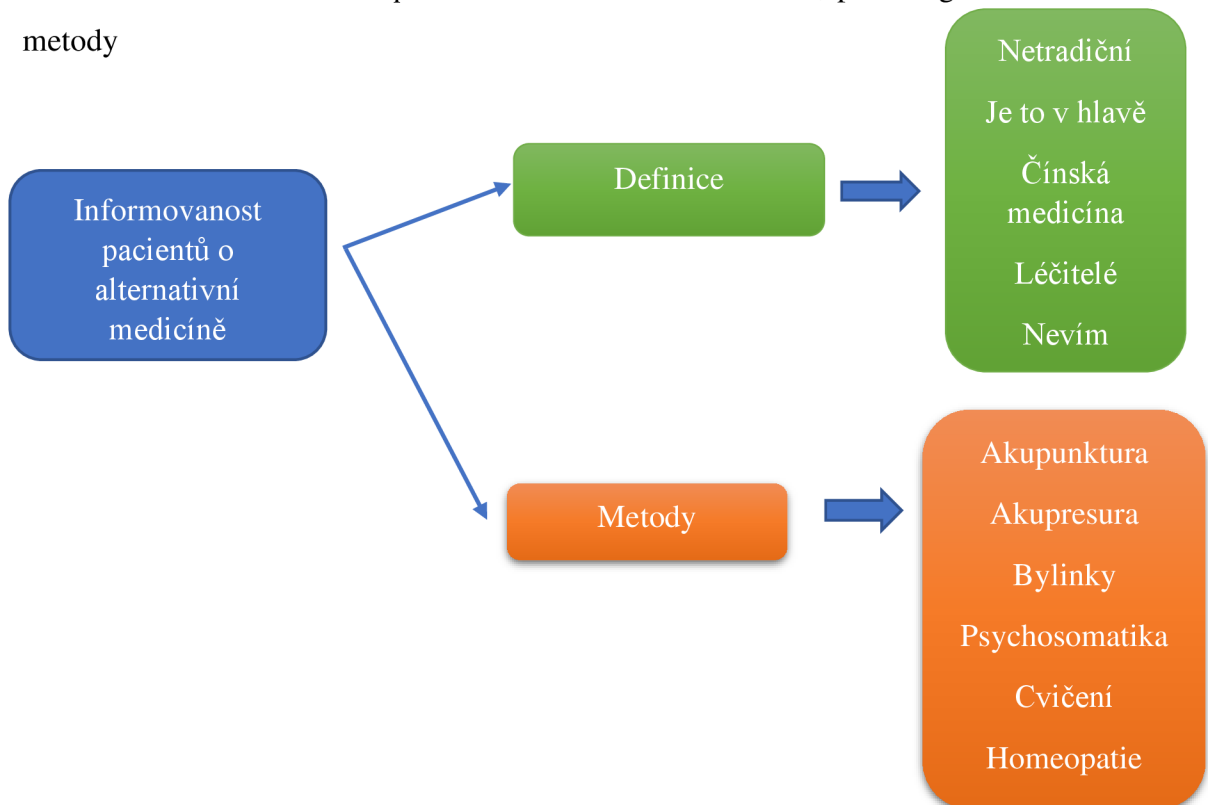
metody

Informovanost pacientů o alternativní medicíně

Definice

Netradiční

Je to v hlavě

Čínská medicína

Léčitelé

Nevím

Metody

Akupunktura

Akupresura

Bylinky

Psychosomatika

Cvičení

Homeopatie